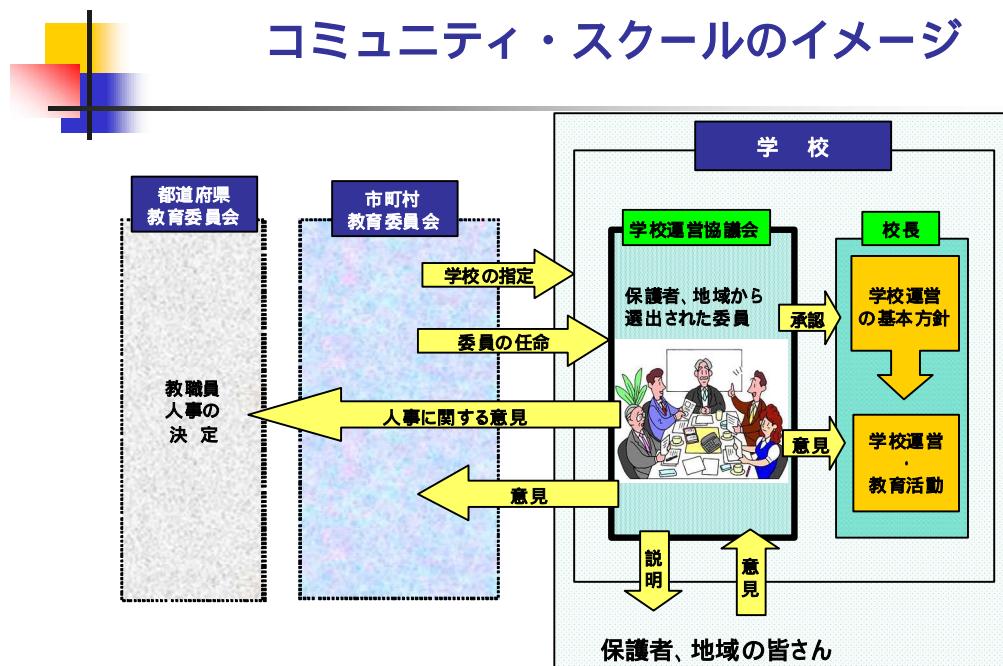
コミュニティ・スクールのイメージ

学　校

都道府県
教育委員会

市町村
教育委員会

学校運営協議会

校長

学校の指定

保護者、地域から選出された委員

承認

学校運営の基本方針

委員の任命

教職員
人事の
決　定

人事に関する意見

意見

学校運営
・
教育活動

意見

説明

意見

保護者、地域の皆さん